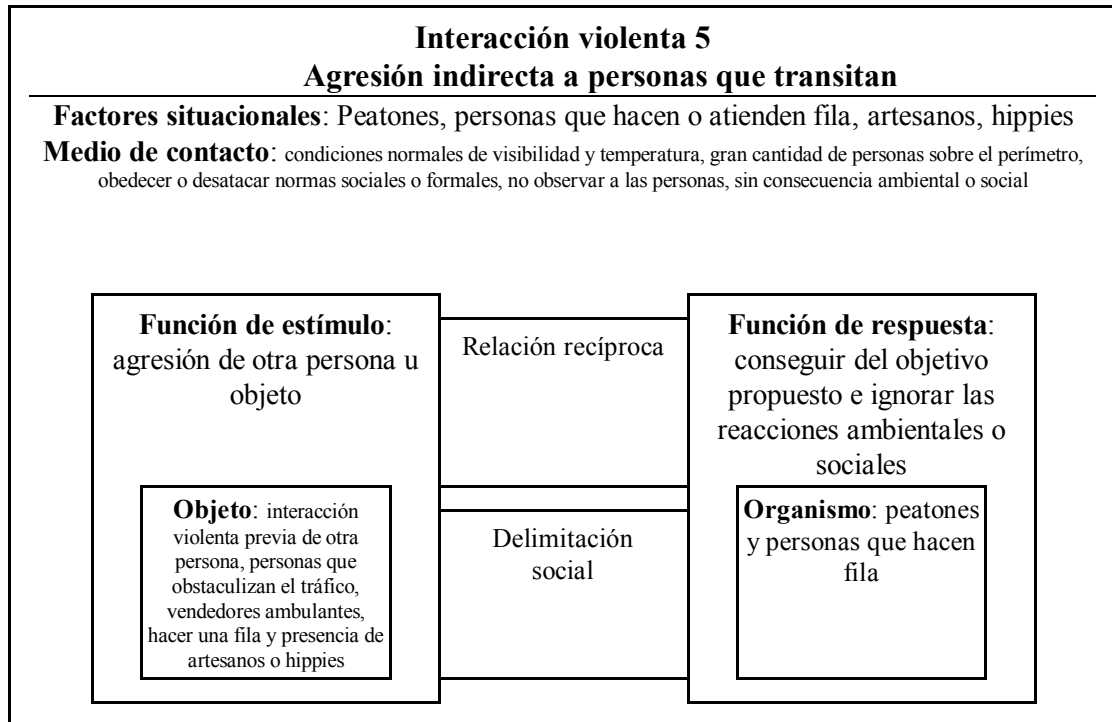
**Interacción violenta 5**
**Agresión indirecta a personas que transitan**

**Factores situacionales**: Peatones, personas que hacen o atienden fila, artesanos, hippies

**Medio de contacto**: condiciones normales de visibilidad y temperatura, gran cantidad de personas sobre el perímetro, obedecer o desatacar normas sociales o formales, no observar a las personas, sin consecuencia ambiental o social

**Función de estímulo**: agresión de otra persona u objeto

Relación recíproca

**Función de respuesta**: conseguir del objetivo propuesto e ignorar las reacciones ambientales o sociales

**Objeto**: interacción violenta previa de otra persona, personas que obstaculizan el tráfico, vendedores ambulantes, hacer una fila y presencia de artesanos o hippies

Delimitación social

**Organismo**: peatones y personas que hacen fila